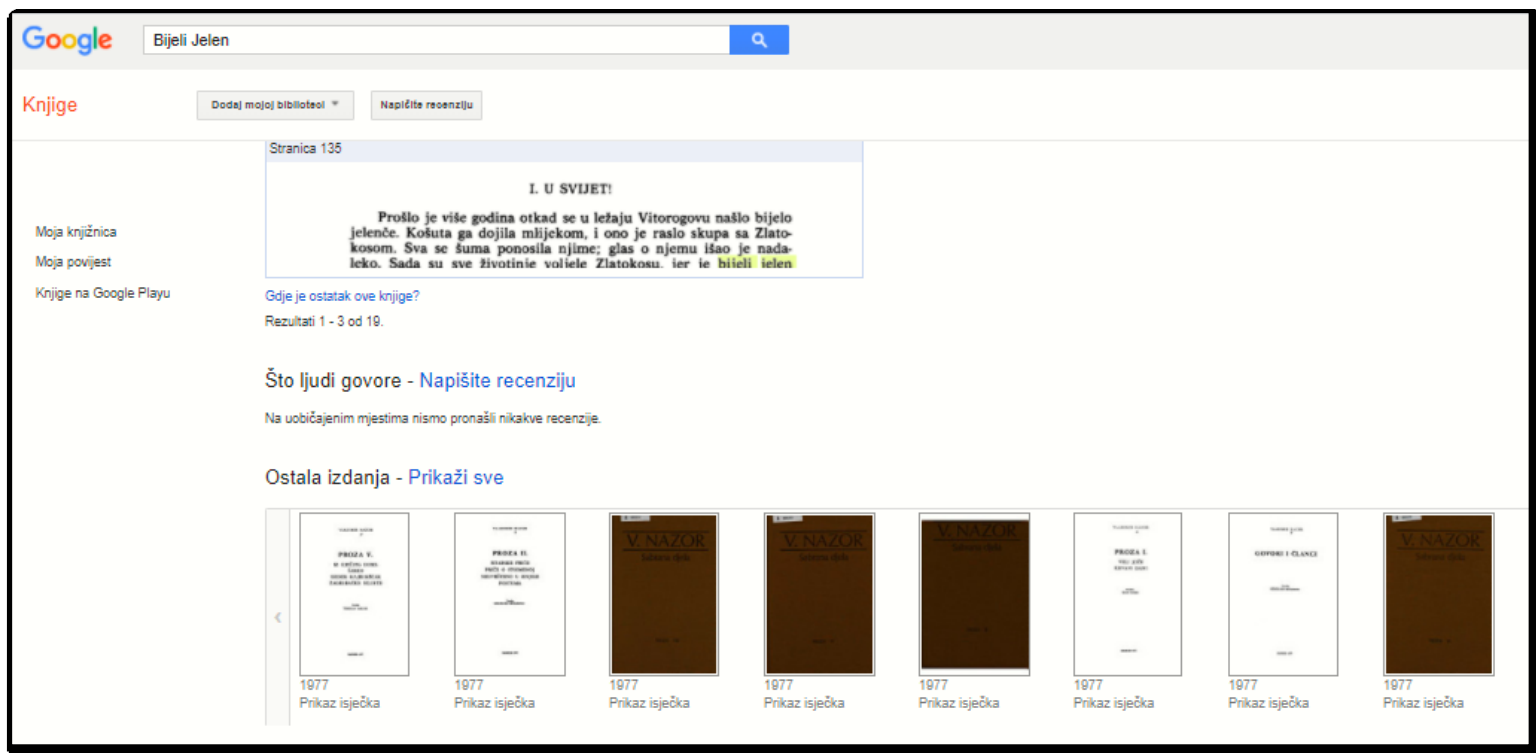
Google

Bijeli Jelen

Knjige

Dodaj mojoj biblioteci

Napišite recenziju

Moja knjižnica
Moja povijest
Knjige na Google Playu

Stranica 135

I. U SVIJET!

Prošlo je više godina otkad se u ležaju Vitorogovu našlo bijelo jelenče. Košuta ga dojila mlijekom, i ono je raslo skupa sa Zlatokosom. Sva se šuma ponosila njime; glas o njemu išao je nadaleko. Sada su sve životinje voljele Zlatokosu, jer je bijeli jelen

Gdje je ostatak ove knjige?

Rezultati 1 - 3 od 19.

Što ljudi govore - Napišite recenziju

Na uobičajenim mjestima nismo pronašli nikakve recenzije.

Ostala izdanja - Prikaži sve

PROZA V.
PROZA II.
V. NAZOR
Sabrana djela
V. NAZOR
Sabrana djela
V. NAZOR
Sabrana djela
PROZA I.
GOVORI I ČLANCI
V. NAZOR
Sabrana djela

1977
Prikaz isječka
1977
Prikaz isječka
1977
Prikaz isječka
1977
Prikaz isječka
1977
Prikaz isječka
1977
Prikaz isječka
1977
Prikaz isječka
1977
Prikaz isječka